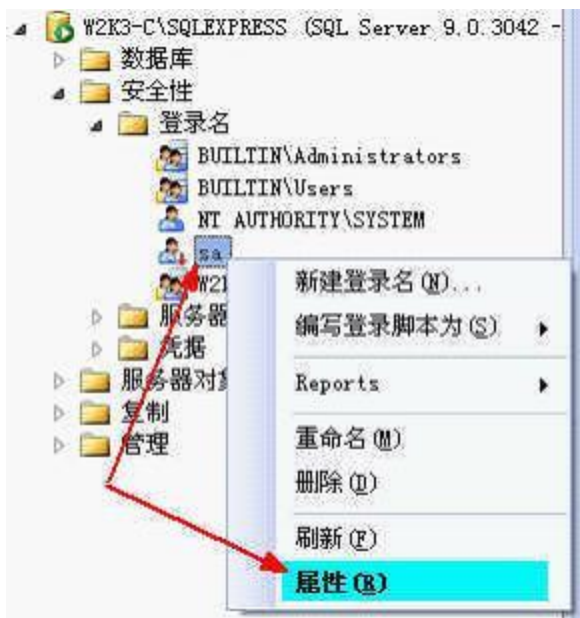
W2K3-C\SQLEXPRESS (SQL Server 9.0.3042 -
数据库
安全性
登录名
BUILTIN\Administrators
BUILTIN\Users
NT AUTHORITY\SYSTEM
sa
W21
服务器
凭据
服务器对
复制
管理

新建登录名(N)...
编写登录脚本为(S)
Reports
重命名(M)
删除(D)
刷新(F)
属性(R)